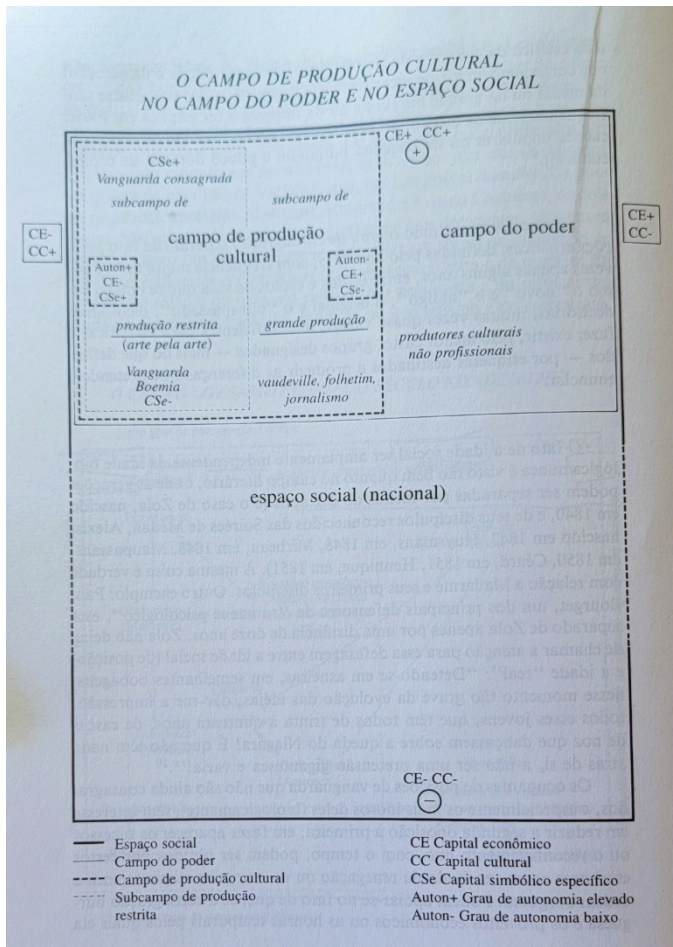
O CAMPO DE PRODUÇÃO CULTURAL
NO CAMPO DO PODER E NO ESPAÇO SOCIAL

CE+ CC+
+

CE-
CC+

CE+
CC-

CSe+
Vanguarda consagrada

subcampo de

subcampo de

campo de produção cultural

campo do poder

Auton+
CE-
CSe+

Auton-
CE+
CSe-

produção restrita
(arte pela arte)

grande produção

produtores culturais não profissionais

Vanguarda
Boemia
CSe-

vaudeville, folhetim, jornalismo

espaço social (nacional)

CE- CC-
−

Espaço social
Campo do poder
Campo de produção cultural
Subcampo de produção restrita

CE Capital econômico
CC Capital cultural
CSe Capital simbólico específico
Auton+ Grau de autonomia elevado
Auton- Grau de autonomia baixo